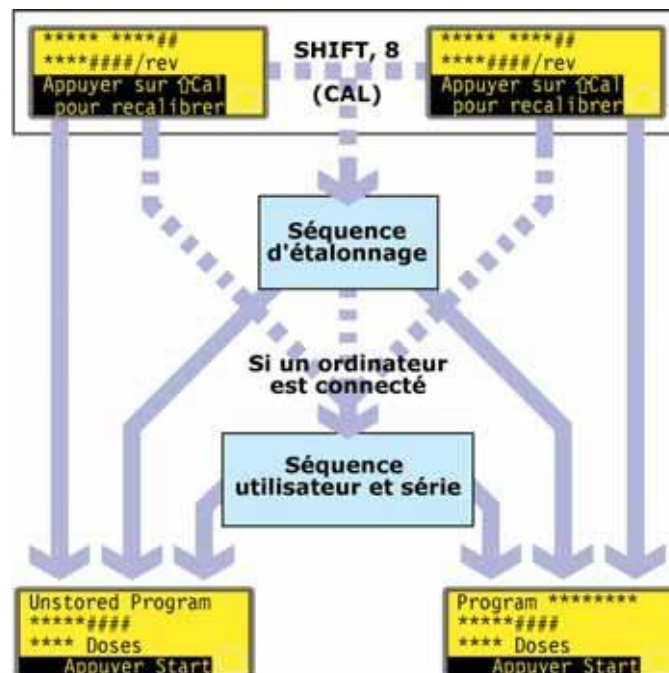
***** ****##
****####/rev
Appuyer sur ⇧Cal
pour recalibrer

SHIFT, 8
(CAL)

***** ****##
****####/rev
Appuyer sur ⇧Cal
pour recalibrer

Séquence d'étalonnage

Si un ordinateur est connecté

Séquence utilisateur et série

Unstored Program
*****####
**** Doses
Appuyer Start

Program ********
*****####
**** Doses
Appuyer Start